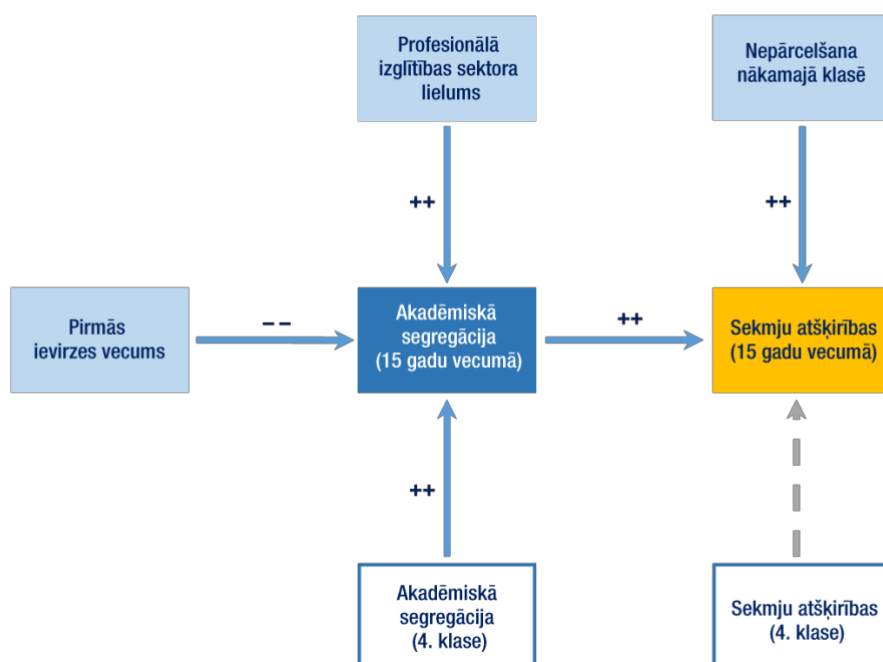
Profesionālā izglītības sektora lielums

Nepārcelšana nākamajā klasē

++

++

Pirmās ievirzes vecums

– –

Akadēmiskā segregācija (15 gadu vecumā)

++

Sekmju atšķirības (15 gadu vecumā)

++

Akadēmiskā segregācija (4. klase)

Sekmju atšķirības (4. klase)